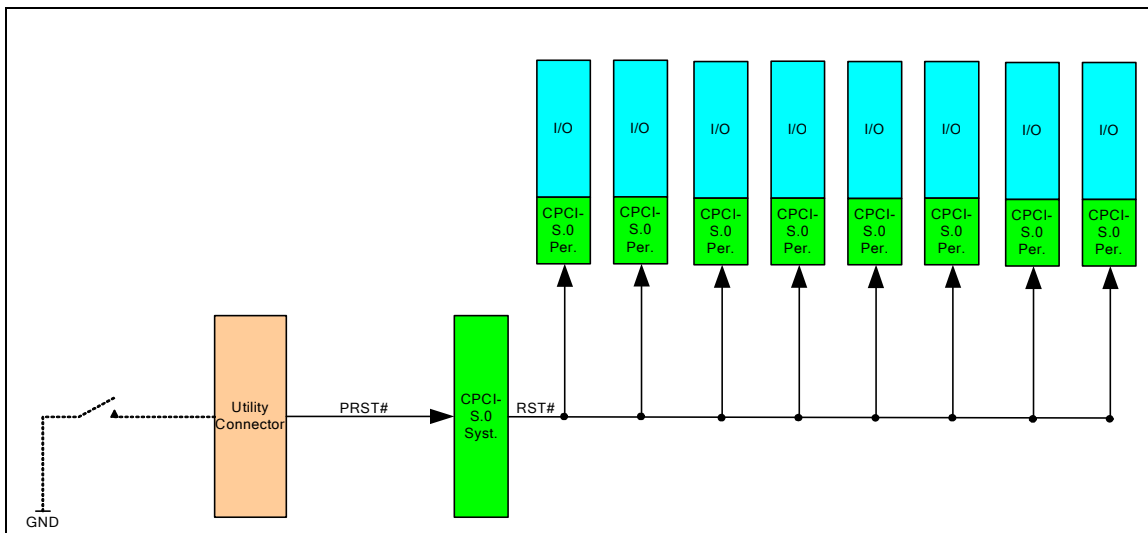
I/O
CPCI-S.0 Per.

I/O
CPCI-S.0 Per.

I/O
CPCI-S.0 Per.

I/O
CPCI-S.0 Per.

I/O
CPCI-S.0 Per.

I/O
CPCI-S.0 Per.

I/O
CPCI-S.0 Per.

I/O
CPCI-S.0 Per.

Utility Connector

PRST#

CPCI-S.0 Syst.

RST#

GND